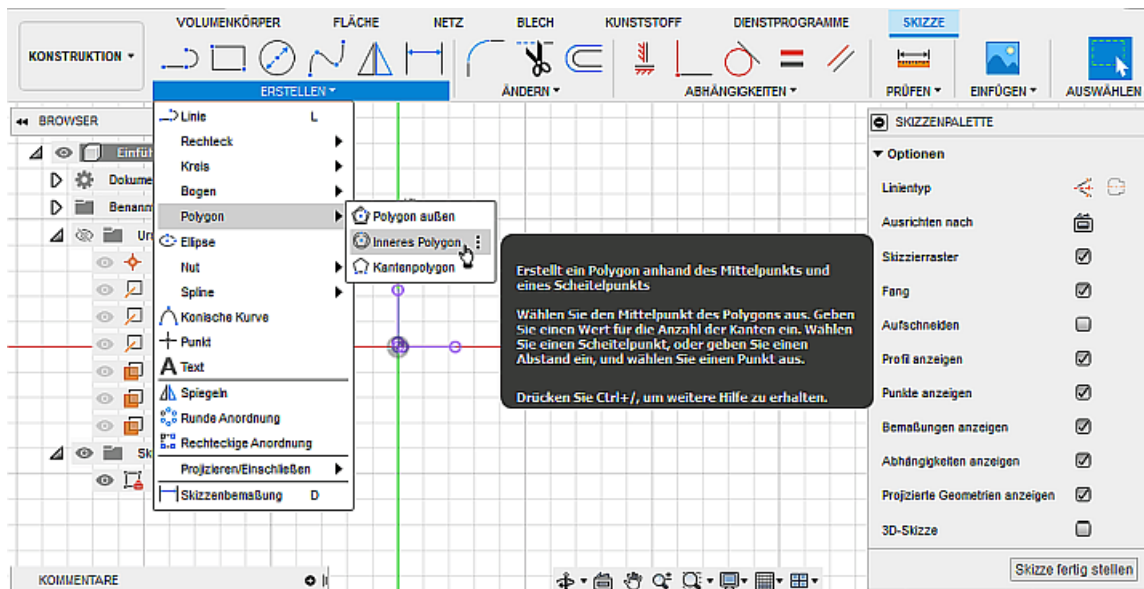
VOLUMENKÖRPER FLÄCHE NETZ BLECH KUNSTSTOFF DIENSTPROGRAMME SKIZZE

KONSTRUKTION ▾

ERSTELLEN ▾ ÄNDERN ▾ ABHÄNGIGKEITEN ▾ PRÜFEN ▾ EINFÜGEN ▾ AUSWÄHLEN

◂◂ BROWSER

Einfü

Dokume

Benann

Ur

Sk

KOMMENTARE

Linie L
Rechteck
Kreis
Bogen
Polygon
Ellipse
Nut
Spline
Konische Kurve
Punkt
Text
Spiegeln
Runde Anordnung
Rechteckige Anordnung
Projizieren/Einschließen
Skizzenbemaßung D

Polygon außen
Inneres Polygon
Kantenpolygon

Erstellt ein Polygon anhand des Mittelpunkts und eines Scheitelpunkts

Wählen Sie den Mittelpunkt des Polygons aus. Geben Sie einen Wert für die Anzahl der Kanten ein. Wählen Sie einen Scheitelpunkt, oder geben Sie einen Abstand ein, und wählen Sie einen Punkt aus.

Drücken Sie Ctrl+/, um weitere Hilfe zu erhalten.

SKIZZENPALETTE

▾ Optionen

Linientyp
Ausrichten nach
Skizzierraster
Fang
Aufschneiden
Profil anzeigen
Punkte anzeigen
Bemaßungen anzeigen
Abhängigkeiten anzeigen
Projizierte Geometrien anzeigen
3D-Skizze

Skizze fertig stellen